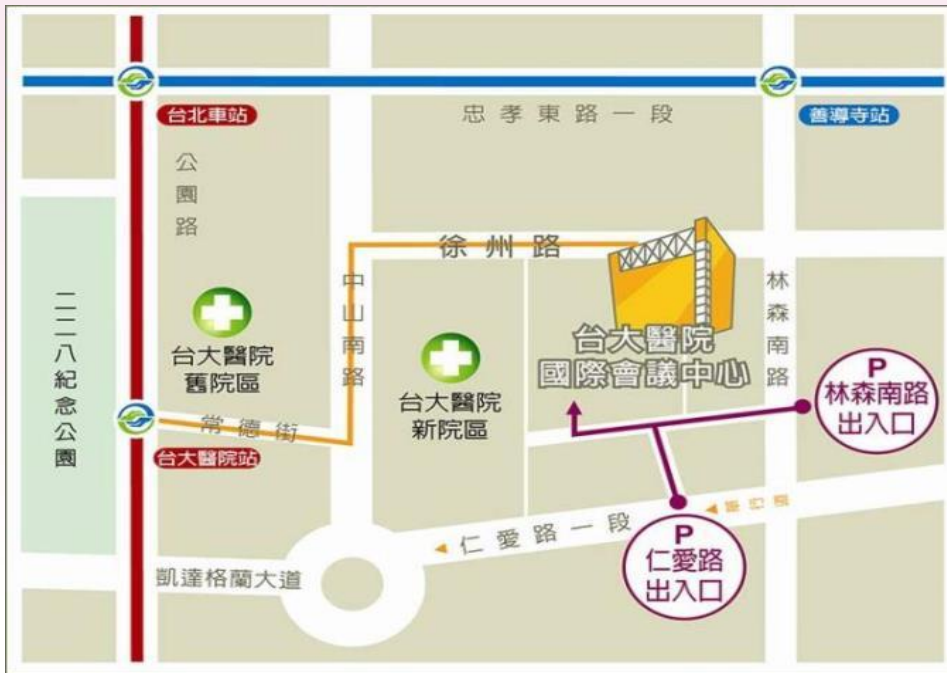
台北車站

忠孝東路一段

善導寺站

公園路

徐州路

中山南路

林森南路

二二八紀念公園

台大醫院舊院區

台大醫院新院區

台大醫院國際會議中心

P 林森南路出入口

常德街

台大醫院站

仁愛路一段

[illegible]

P 仁愛路出入口

凱達格蘭大道